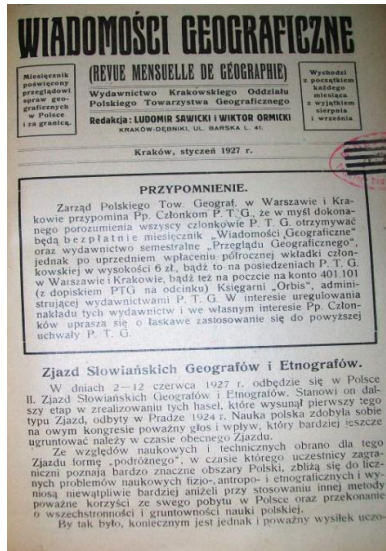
WIADOMOŚCI GEOGRAFICZNE

Miesięcznik poświęcony przeglądowi spraw geograficznych w Polsce i za granicą.

(REVUE MENSUELLE DE GÉOGRAPHIE)

Wydawnictwo Krakowskiego Oddziału Polskiego Towarzystwa Geograficznego

Redakcja: LUDOMIR SAWICKI i WIKTOR ORMICKI
KRAKÓW-DĘBNIKI, UL. BARSKA L. 41.

Wychodzi z początkiem każdego miesiąca z wyjątkiem sierpnia i września.

Kraków, styczeń 1927 r.

PRZYPOMNIENIE.

Zarząd Polskiego Tow. Geograf. w Warszawie i Krakowie przypomina Pp. Członkom P. T. G., że w myśl dokonanego porozumienia wszyscy członkowie P. T. G. otrzymywać będą bezpłatnie miesięcznik „Wiadomości Geograficzne" oraz wydawnictwo semestralne „Przegląd Geograficzny", jednak po uprzedniem wpłaceniu półrocznej wkładki członkowskiej w wysokości 6 zł., bądź to na posiedzeniach P. T. G. w Warszawie i Krakowie, bądź też na poczcie na konto 401.101 (z dopiskiem PTG na odcinku). Księgarni „Orbis", administrującej wydawnictwami P. T. G. W interesie uregulowania nakładu tych wydawnictw i we własnym interesie Pp. Członków uprasza się o łaskawe zastosowanie się do powyższej uchwały P. T. G.

Zjazd Słowiańskich Geografów i Etnografów.

W dniach 2—12 czerwca 1927 r. odbędzie się w Polsce II. Zjazd Słowiańskich Geografów i Etnografów. Stanowi on dalszy etap w zrealizowaniu tych haseł, które wysunął pierwszy tego typu Zjazd, odbyty w Pradze 1924 r. Nauka polska zdobyła sobie na owym kongresie poważny głos i wpływ, który bardziej jeszcze ugruntować należy w czasie obecnego Zjazdu.

Ze względów naukowych i technicznych obrano dla tego Zjazdu formę „podróżnego", w czasie którego uczestnicy zagraniczni poznają bardzo znaczne obszary Polski, zbliżą się do licznych problemów naukowych fizjo-, antropo- i etnograficznych i wyniosą niewątpliwie bardziej aniżeli przy stosowaniu innej metody poważne korzyści ze swego pobytu w Polsce oraz przekonanie o wszechstronności i gruntowności nauki polskiej.

By tak było, koniecznym jest jednak i poważny wysiłek ucze-